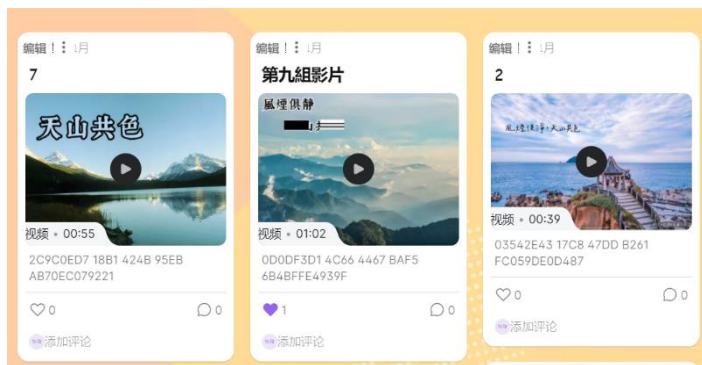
编辑！⋮ 1月

7

天山共色

视频 • 00:55

2C9C0ED7 18B1 424B 95EB AB70EC079221

♡0 ◯0

添加评论

编辑！⋮ 1月

第九組影片

風煙俱静

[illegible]

视频 • 01:02

0D0DF3D1 4C66 4467 BAF5 6B4BFFE4939F

♡1 ◯0

添加评论

编辑！⋮ 1月

2

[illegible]

视频 • 00:39

03542E43 17C8 47DD B261 FC059DE0D487

♡0 ◯0

添加评论